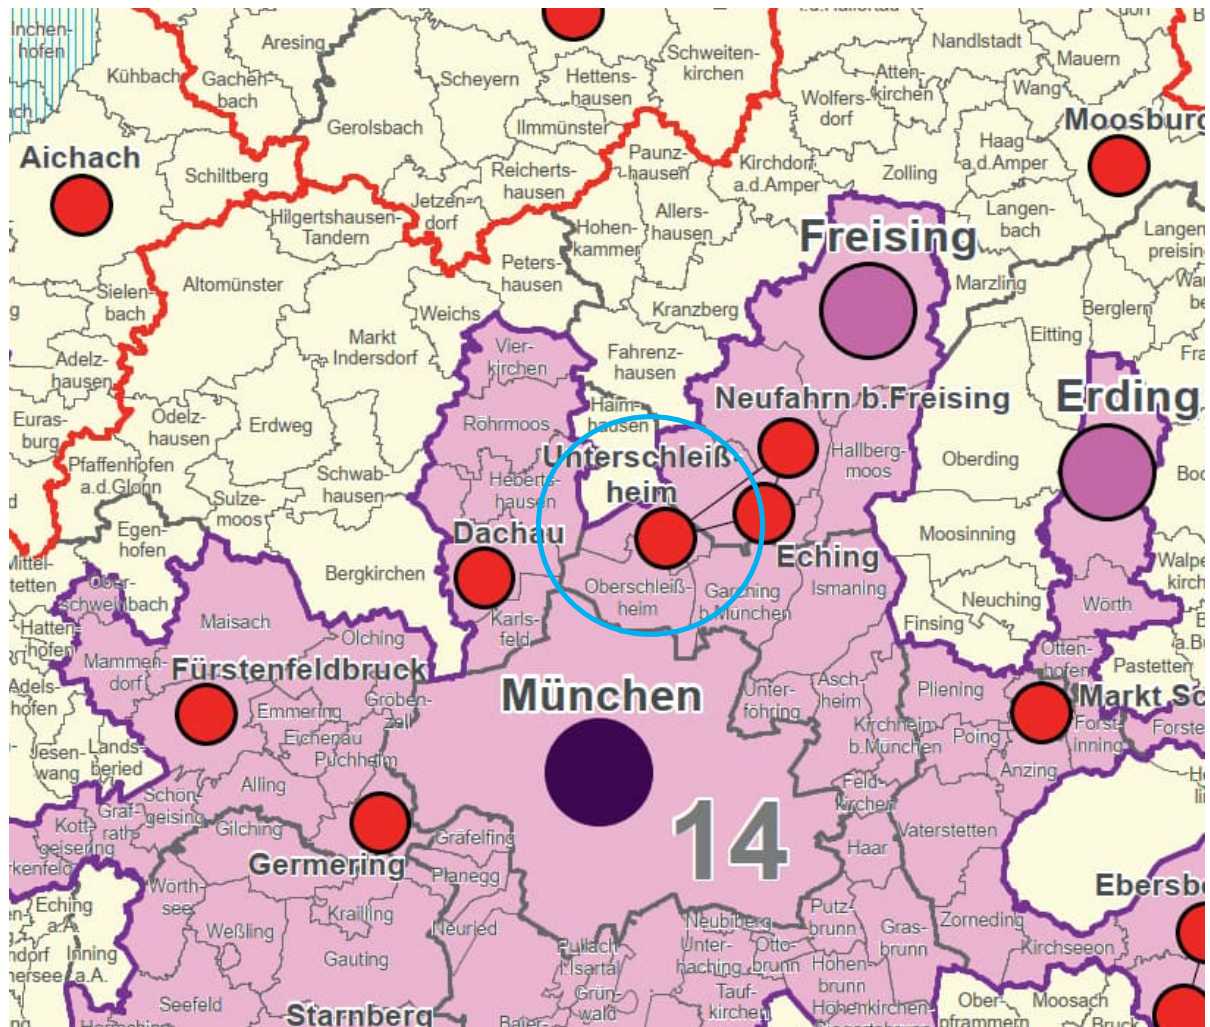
Inchenhofen
Aresing
Schweitenkirchen
Nandlstadt
Mauern
Kühbach
Gachenbach
Scheyern
Hettenshausen
Attenkirchen
Wang
Moosburg
Gerolsbach
Ilmmünster
Wolfersdorf
Aichach
Schiltberg
Reichertshausen
Paunzhausen
Kirchdorf a.d.Amper
Zolling
Haag a.d.Amper
Hilgertshausen-Tandern
Jetzendorf
Hohenkammer
Allershausen
Freising
Langenbach
Langenpreising
Altomünster
Petershausen
Marzling
Sielenbach
Weichs
Kranzberg
Berglern
Markt Indersdorf
Vierkirchen
Fahrenzhausen
Eitting
Adelzhausen
Haimhausen
Neufahrn b.Freising
Erding
Eurasburg
Odelzhausen
Erdweg
Röhrmoos
Unterschleißheim
Hallbergmoos
Oberding
Pfaffenhofen a.d.Glonn
Schwabhausen
Hebertshausen
Sulzemoos
Egenhofen
Dachau
Eching
Moosinning
Mittelstetten
Oberschweinbach
Bergkirchen
Oberschleißheim
Garching b.München
Ismaning
Neuching
Wörth
Hattenhofen
Maisach
Olching
Karlsfeld
Finsing
Mammendorf
Fürstenfeldbruck
Ottenhofen
Pastetten
Adelshofen
Emmering
Gröbenzell
München
Unterföhring
Aschheim
Pliening
Markt Schwaben
Eichenau
Kirchheim b.München
Poing
Forstinning
Jesenwang
Landsberied
Puchheim
Anzing
Alling
Feldkirchen
Schöngeising
Grafrath
Kottgeisering
Gilching
Gräfelfing
14
Vaterstetten
Germering
Haar
Planegg
Ebersberg
Wörthsee
Eching a.A.
Krailling
Putzbrunn
Grasbrunn
Zorneding
Weßling
Neuried
Neubiberg
Inning a.A.
Gauting
Pullach i.Isartal
Unterhaching
Ottobrunn
Hohenbrunn
Kirchseeon
Seefeld
Grünwald
Taufkirchen
Höhenkirchen-Siegertsbrunn
Oberpframmern
Moosach
Starnberg